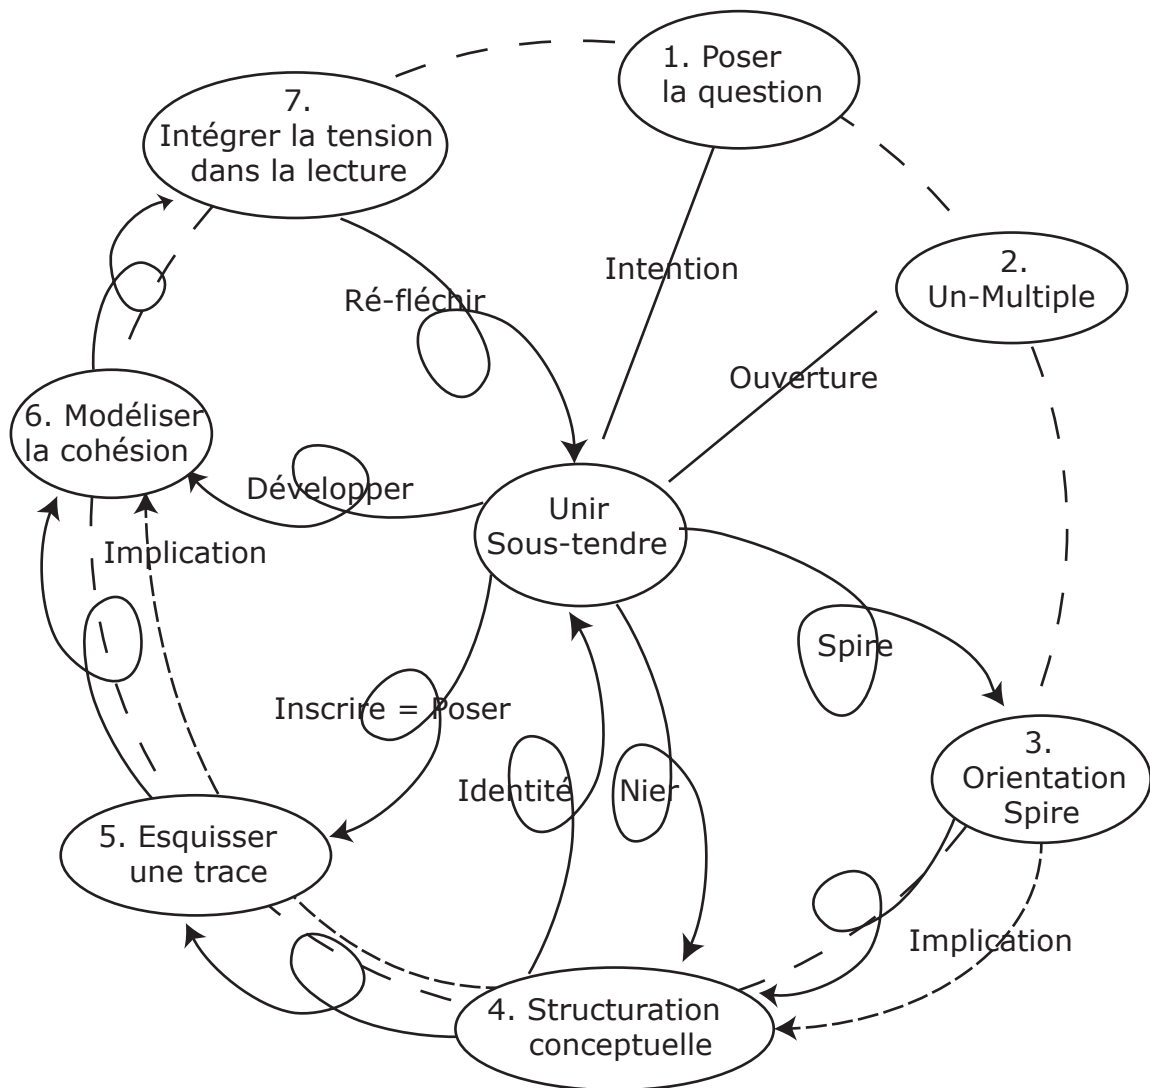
1. Poser la question

7. Intégrer la tension dans la lecture

2. Un-Multiple

Intention

Ré-fléchir

Ouverture

6. Modéliser la cohésion

Développer

Unir Sous-tendre

Implication

Spire

Inscrire = Poser

3. Orientation Spire

Identité

Nier

5. Esquisser une trace

Implication

4. Structuration conceptuelle